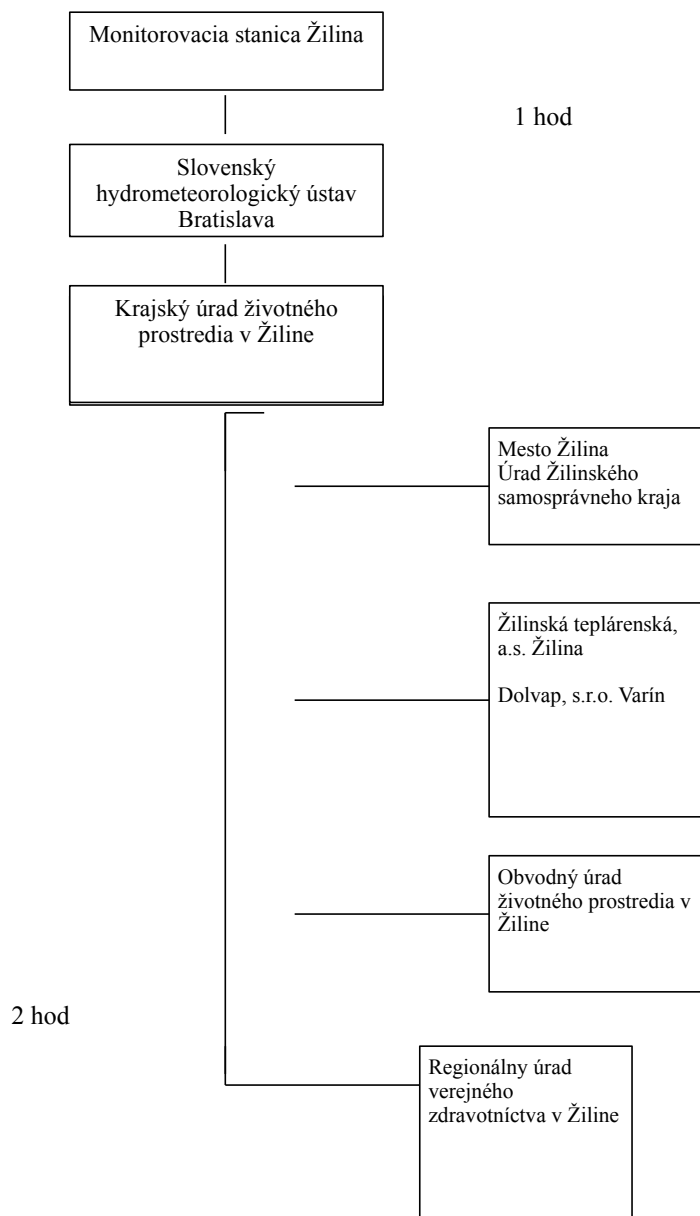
Monitorovacia stanica Žilina

1 hod

Slovenský hydrometeorologický ústav Bratislava

Krajský úrad životného prostredia v Žiline

Mesto Žilina
Úrad Žilinského samosprávneho kraja

Žilinská teplárenská, a.s. Žilina

Dolvap, s.r.o. Varín

Obvodný úrad životného prostredia v Žiline

2 hod

Regionálny úrad verejného zdravotníctva v Žiline